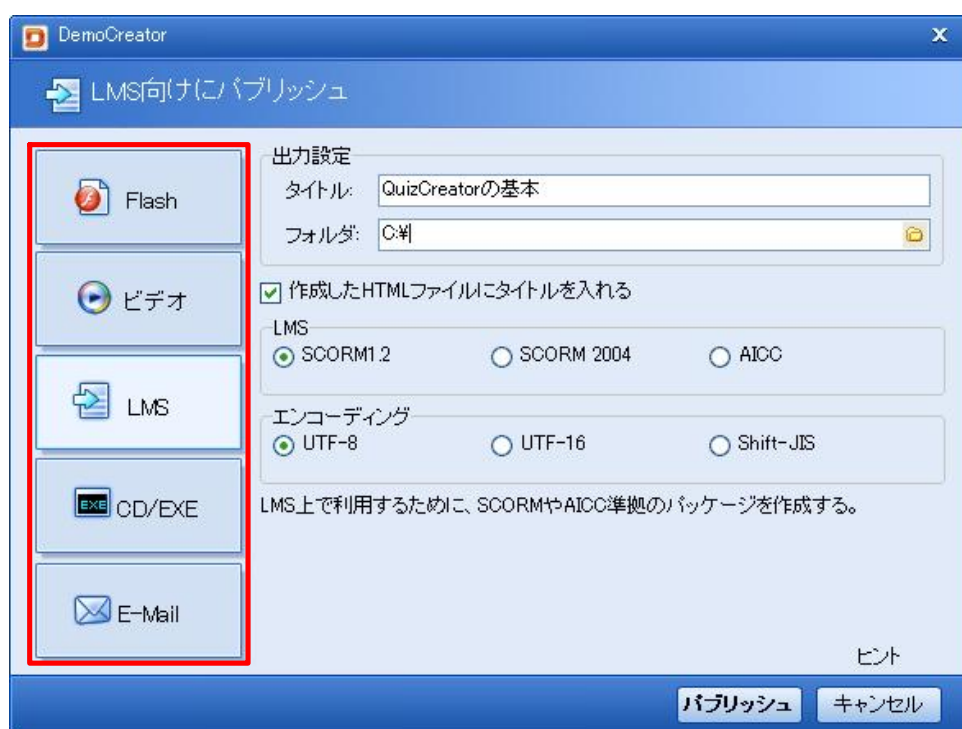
DemoCreator

LMS向けにパブリッシュ

Flash

ビデオ

LMS

EXE CD/EXE

E-Mail

出力設定

タイトル: QuizCreatorの基本

フォルダ: C:¥

作成したHTMLファイルにタイトルを入れる

LMS

SCORM1.2 SCORM 2004 AICC

エンコーディング

UTF-8 UTF-16 Shift-JIS

LMS上で利用するために、SCORMやAICC準拠のパッケージを作成する。

ヒント

パブリッシュ キャンセル